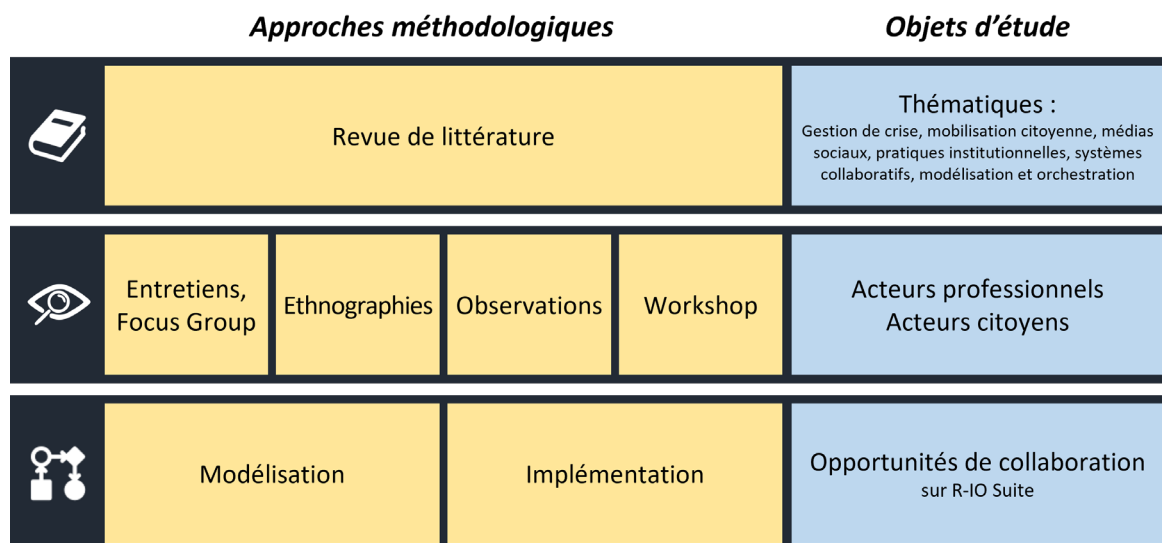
Approches méthodologiques

Objets d’étude

Revue de littérature

Thématiques :
Gestion de crise, mobilisation citoyenne, médias sociaux, pratiques institutionnelles, systèmes collaboratifs, modélisation et orchestration

Entretiens, Focus Group

Ethnographies

Observations

Workshop

Acteurs professionnels
Acteurs citoyens

Modélisation

Implémentation

Opportunités de collaboration
sur R-IO Suite